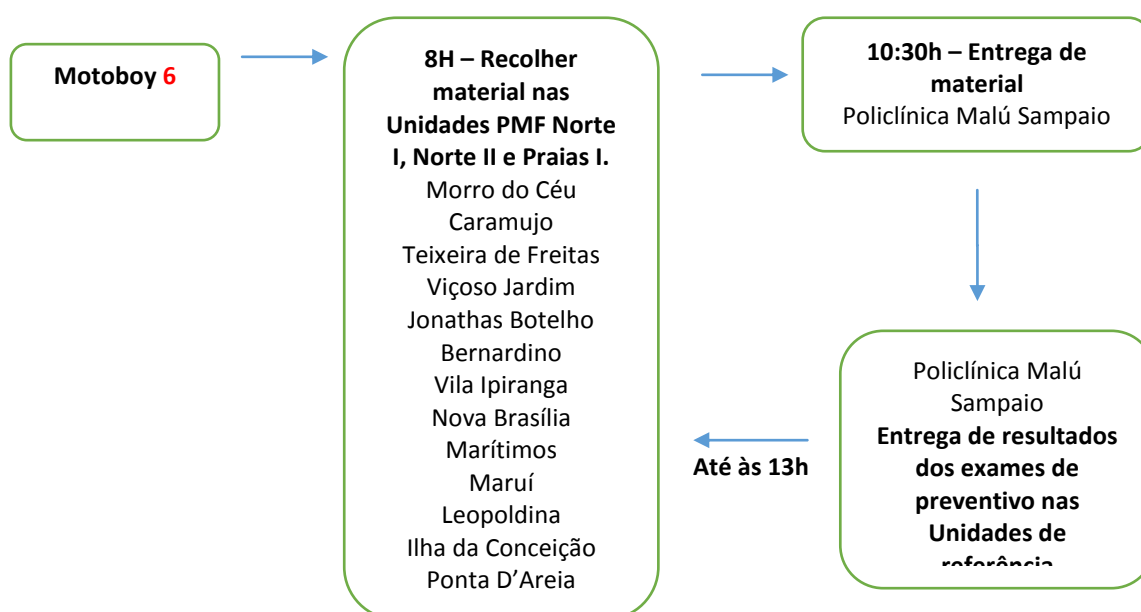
Motoboy 6

8H – Recolher material nas Unidades PMF Norte I, Norte II e Praias I.
Morro do Céu
Caramujo
Teixeira de Freitas
Viçoso Jardim
Jonathas Botelho
Bernardino
Vila Ipiranga
Nova Brasília
Marítimos
Maruí
Leopoldina
Ilha da Conceição
Ponta D'Areia

10:30h – Entrega de material
Policlínica Malú Sampaio

Policlínica Malú Sampaio
Entrega de resultados dos exames de preventivo nas Unidades de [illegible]

Até às 13h